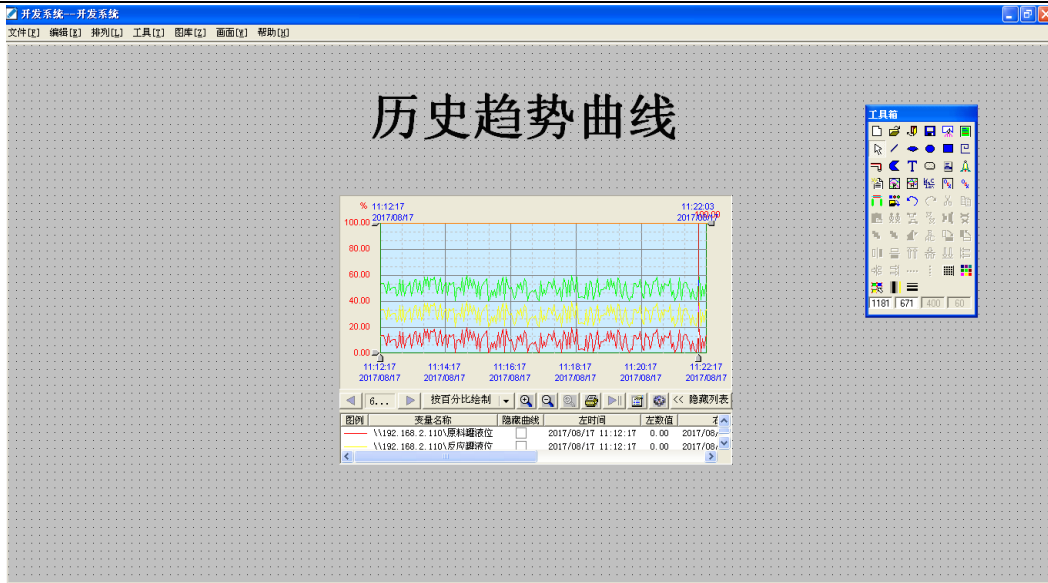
开发系统—开发系统

文件[F] 编辑[E] 排列[L] 工具[T] 图库[Z] 画面[W] 帮助[H]

历史趋势曲线

工具箱

1181 671 400 60

% 11:12:17
2017/08/17

11:22:03
2017/08/17

100.00
80.00
60.00
40.00
20.00
0.00

11:12:17 2017/08/17
11:14:17 2017/08/17
11:16:17 2017/08/17
11:18:17 2017/08/17
11:20:17 2017/08/17
11:22:17 2017/08/17

6... 按百分比绘制 << 隐藏列表

| 图例 | 变量名称 | 隐藏曲线 | 左时间 | 左数值 | 右 |
|---|---|---|---|---|---|
| | \\192.168.2.110\原料罐液位 | | 2017/08/17 11:12:17 | 0.00 | 2017/08/ |
| | \\192.168.2.110\反应罐液位 | | 2017/08/17 11:12:17 | 0.00 | 2017/08/ |